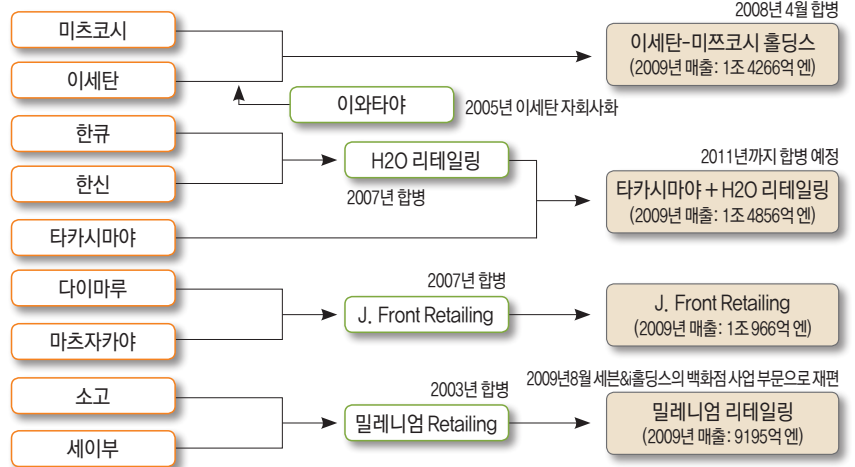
미츠코시

이세탄

2008년 4월 합병

이세탄-미쯔코시 홀딩스
(2009년 매출: 1조 4266억 엔)

이와타야

2005년 이세탄 자회사화

한큐

한신

H2O 리테일링

2007년 합병

2011년까지 합병 예정

타카시마야 + H2O 리테일링
(2009년 매출: 1조 4856억 엔)

타카시마야

다이마루

마츠자카야

2007년 합병

J. Front Retailing

J. Front Retailing
(2009년 매출: 1조 966억 엔)

소고

세이부

2003년 합병

밀레니엄 Retailing

2009년8월 세븐&i홀딩스의 백화점 사업 부문으로 재편

밀레니엄 리테일링
(2009년 매출: 9195억 엔)